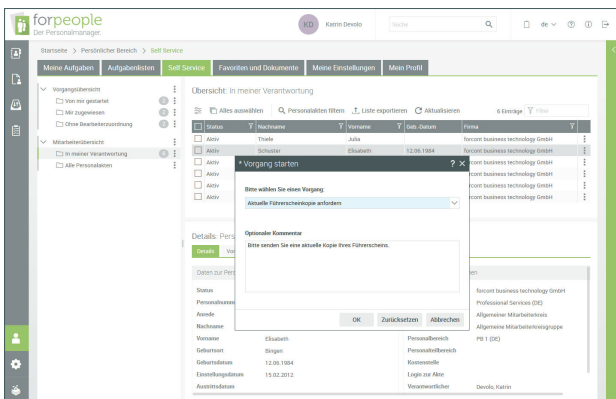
forpeople
Der Personalmanager.

KD Katrin Devolo

Suche

de

Startseite > Persönlicher Bereich > Self Service

Meine Aufgaben | Aufgabenlisten | Self Service | Favoriten und Dokumente | Meine Einstellungen | Mein Profil

Vorgangsübersicht
Von mir gestartet 0
Mir zugewiesen 0
Ohne Bearbeiterzuordnung 0

Mitarbeiterübersicht
In meiner Verantwortung 6
Alle Personalakten

Übersicht: In meiner Verantwortung

Alles auswählen | Personalakten filtern | Liste exportieren | Aktualisieren | 6 Einträge | Filter

| | Status | Nachname | Vorname | Geb.-Datum | Firma |
|---|---|---|---|---|---|
| | Aktiv | Thiele | Julia | | forcont business technology GmbH |
| | Aktiv | Schuster | Elisabeth | 12.06.1984 | forcont business technology GmbH |
| | Aktiv | | | | forcont business technology GmbH |
| | Aktiv | | | | forcont business technology GmbH |
| | Aktiv | | | | forcont business technology GmbH |
| | Aktiv | | | | forcont business technology GmbH |

* Vorgang starten ? X

Bitte wählen Sie einen Vorgang:
Aktuelle Führerscheinkopie anfordern

Optionaler Kommentar
Bitte senden Sie eine aktuelle Kopie Ihres Führerscheins.

OK | Zurücksetzen | Abbrechen

Details: Pers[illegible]
Details | Vo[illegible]

Daten zur Pers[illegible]
Status
Personalnumm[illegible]
Anrede
Nachname
Vorname Elisabeth
Geburtsort Bingen
Geburtsdatum 12.06.1984
Einstellungsdatum 15.02.2012
Austrittsdatum

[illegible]en
forcont business technology GmbH
Professional Services (DE)
Allgemeiner Mitarbeiterkreis
Allgemeine Mitarbeiterkreisgruppe
Personalbereich PB 1 (DE)
Personalteilbereich
Kostenstelle
Login zur Akte
Verantwortlicher Devolo, Katrin